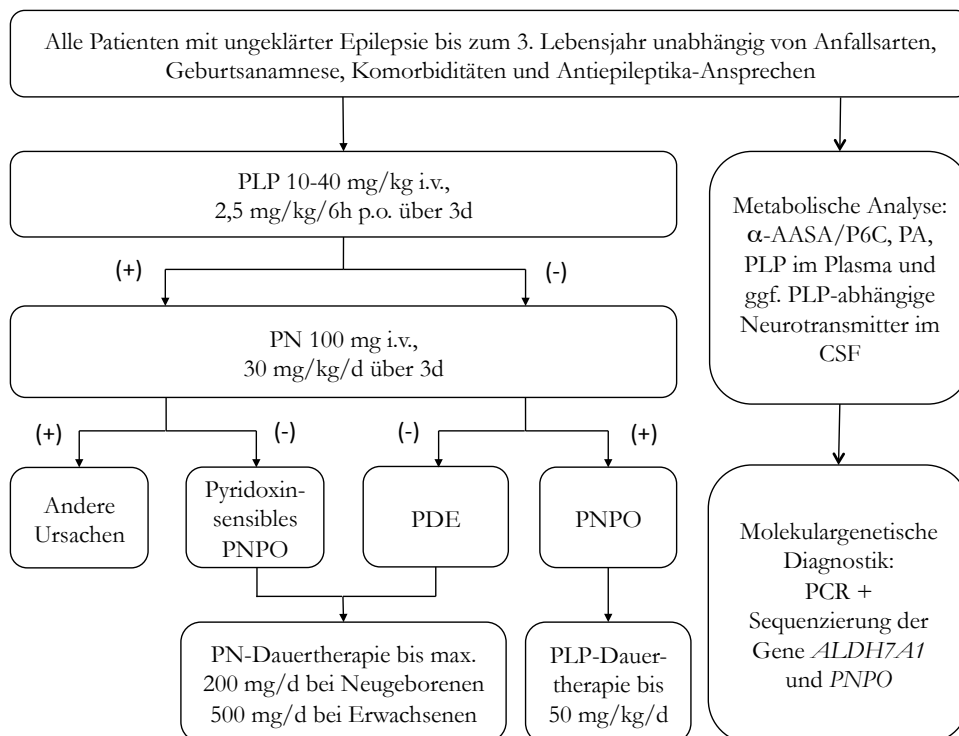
Alle Patienten mit ungeklärter Epilepsie bis zum 3. Lebensjahr unabhängig von Anfallsarten, Geburtsanamnese, Komorbiditäten und Antiepileptika-Ansprechen

PLP 10-40 mg/kg i.v., 2,5 mg/kg/6h p.o. über 3d

(+)

(-)

PN 100 mg i.v., 30 mg/kg/d über 3d

(+)

(-)

(-)

(+)

Andere Ursachen

Pyridoxin-sensibles PNPO

PDE

PNPO

PN-Dauertherapie bis max. 200 mg/d bei Neugeborenen 500 mg/d bei Erwachsenen

PLP-Dauertherapie bis 50 mg/kg/d

Metabolische Analyse: $\alpha$-AASA/P6C, PA, PLP im Plasma und ggf. PLP-abhängige Neurotransmitter im CSF

Molekulargenetische Diagnostik: PCR + Sequenzierung der Gene ALDH7A1 und PNPO